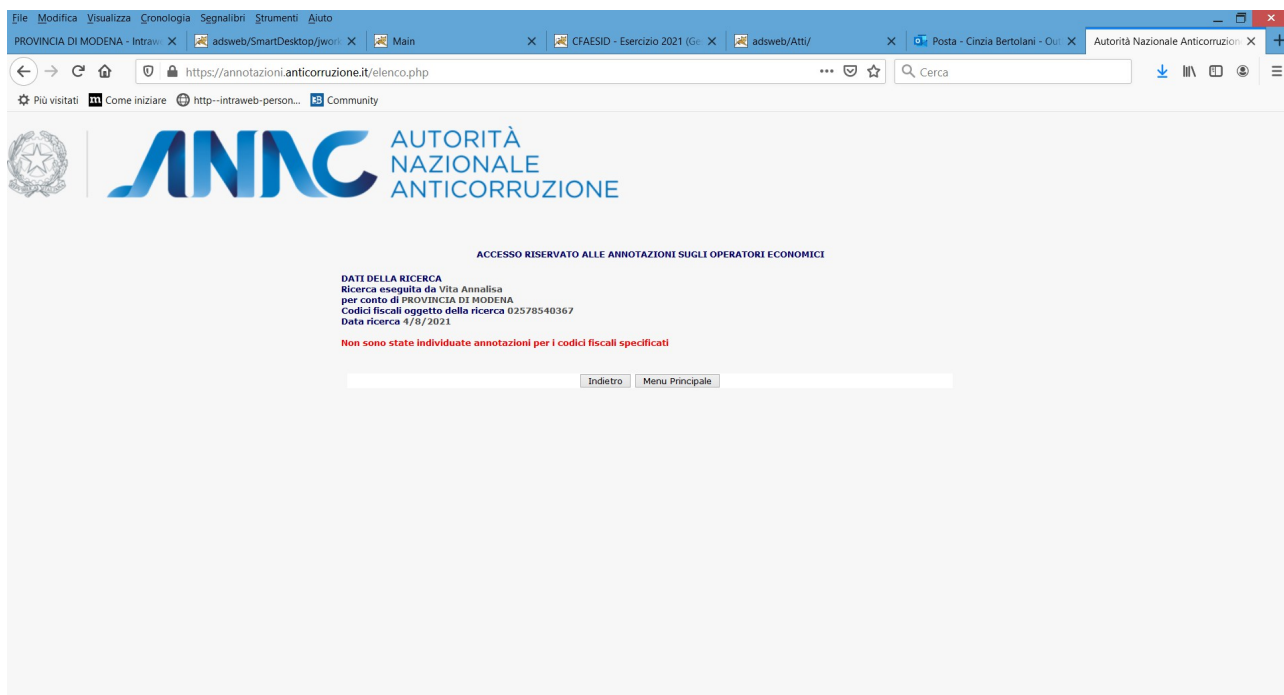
File Modifica Visualizza Cronologia Segnalibri Strumenti Aiuto

PROVINCIA DI MODENA - Intraw
adsweb/SmartDesktop/jwor
Main
CFAESID - Esercizio 2021 (Ge
adsweb/Atti/
Posta - Cinzia Bertolani - Out
Autorità Nazionale Anticorruzion

https://annotazioni.anticorruzione.it/elenco.php
Cerca

Più visitati Come iniziare http--intraweb-person... Community

ANAC AUTORITÀ NAZIONALE ANTICORRUZIONE

ACCESSO RISERVATO ALLE ANNOTAZIONI SUGLI OPERATORI ECONOMICI

DATI DELLA RICERCA
Ricerca eseguita da Vita Annalisa
per conto di PROVINCIA DI MODENA
Codici fiscali oggetto della ricerca 02578540367
Data ricerca 4/8/2021

Non sono state individuate annotazioni per i codici fiscali specificati

Indietro Menu Principale